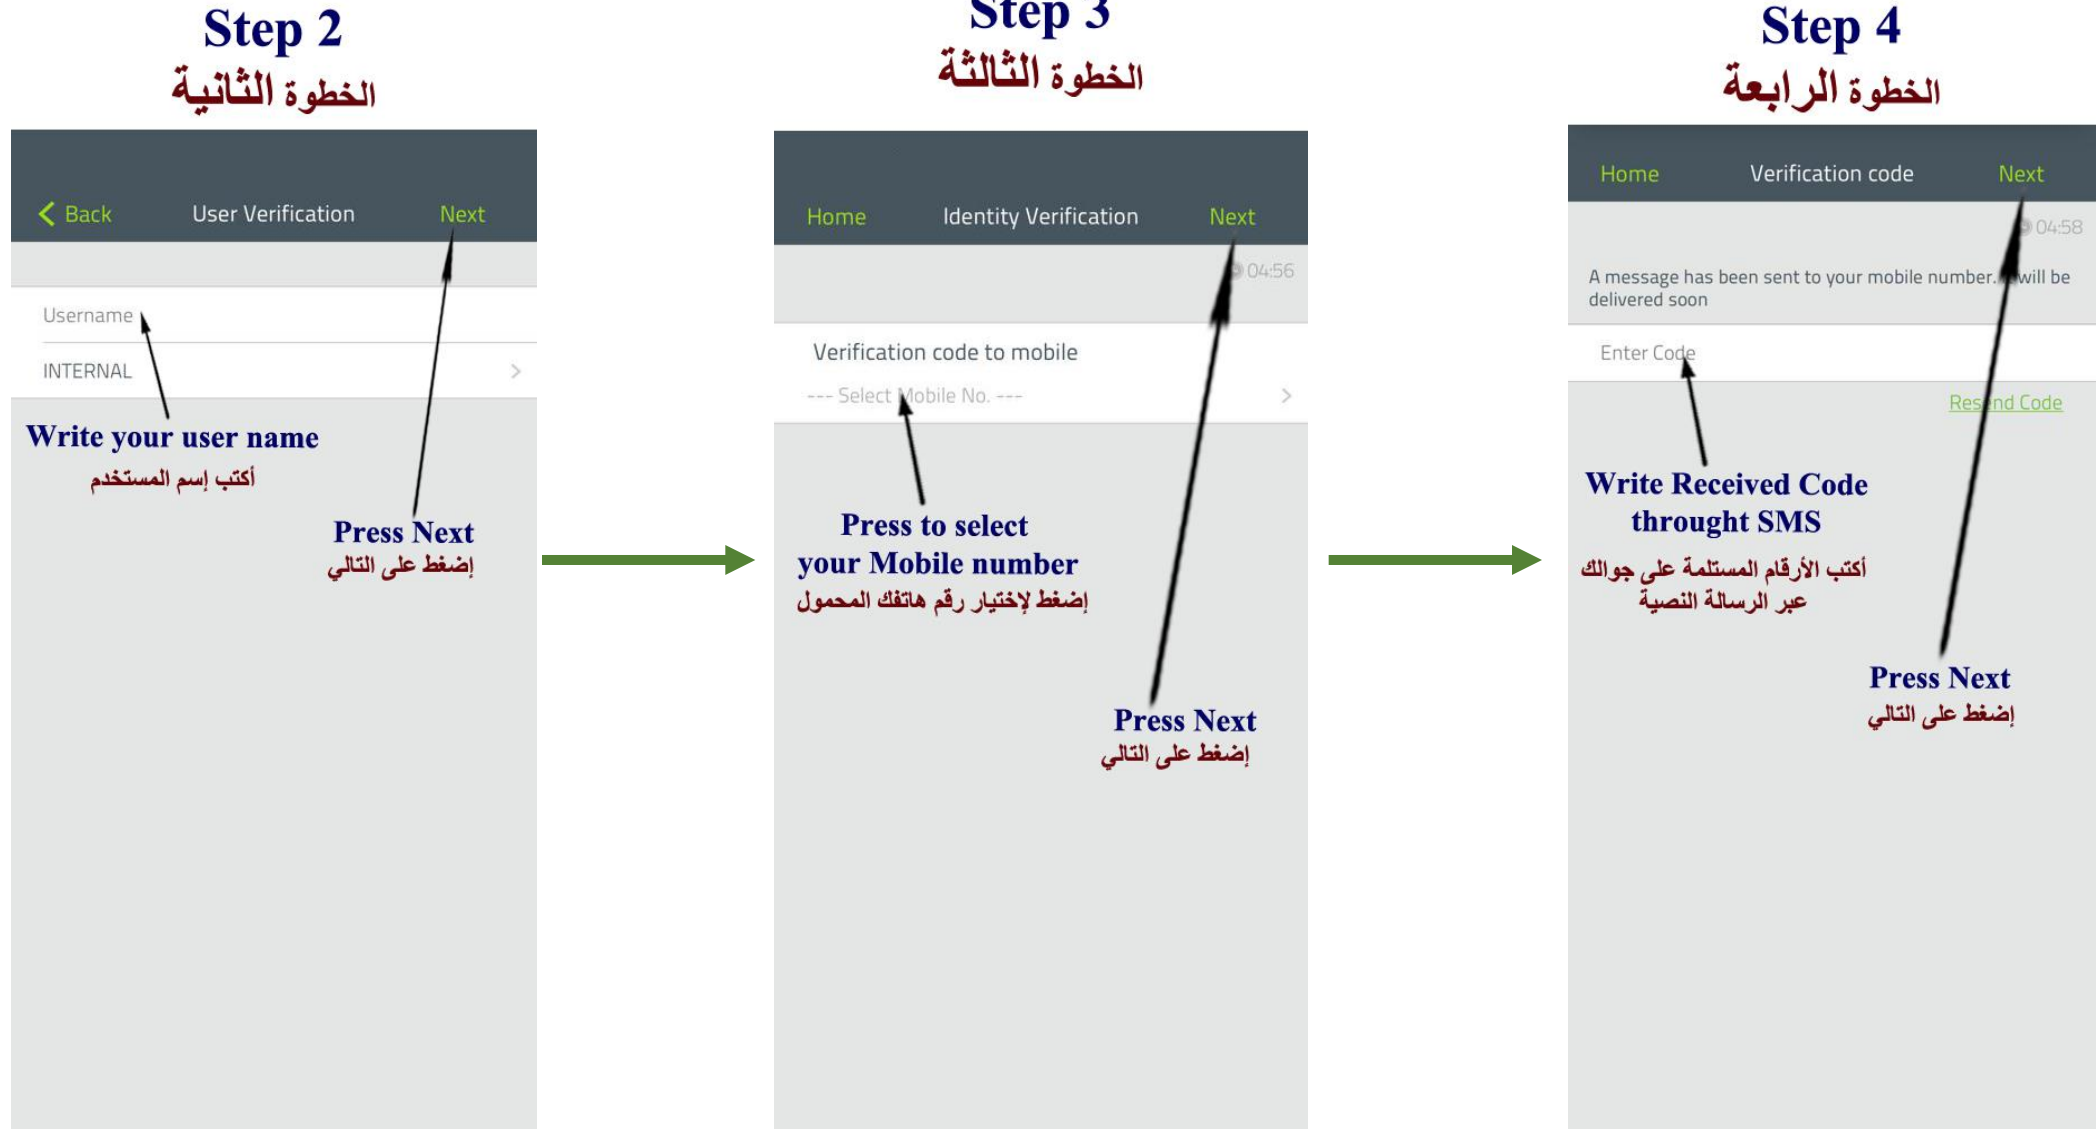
Step 2
الخطوة الثانية

Back
User Verification
Next

Username
INTERNAL

Write your user name
أكتب إسم المستخدم

Press Next
إضغط على التالي

Step 3
الخطوة الثالثة

Home
Identity Verification
Next

04:56

Verification code to mobile
--- Select Mobile No. ---

Press to select your Mobile number
إضغط لإختيار رقم هاتفك المحمول

Press Next
إضغط على التالي

Step 4
الخطوة الرابعة

Home
Verification code
Next

04:58

A message has been sent to your mobile number. It will be delivered soon

Enter Code

Resend Code

Write Received Code throught SMS
أكتب الأرقام المستلمة على جوالك عبر الرسالة النصية

Press Next
إضغط على التالي